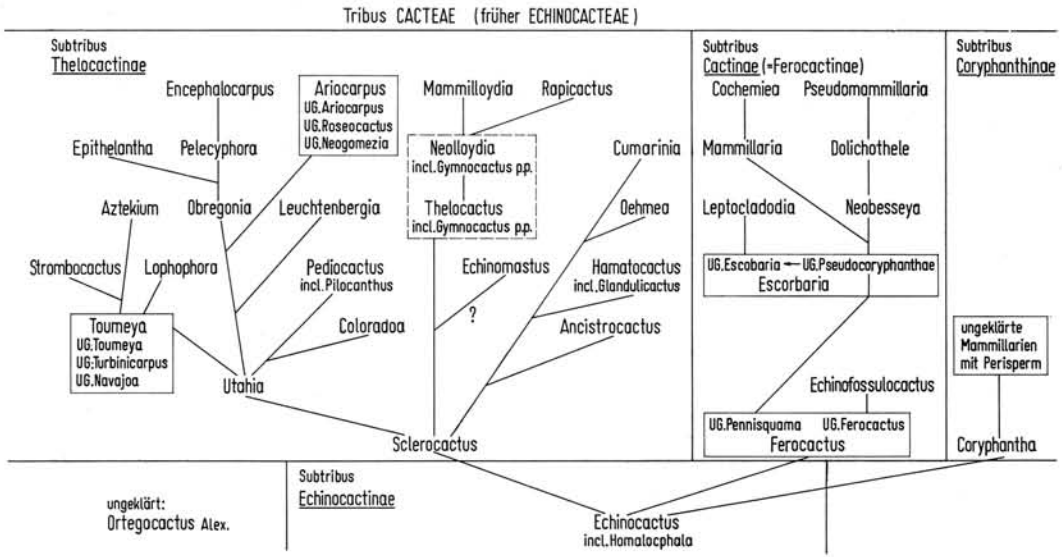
Tribus CACTEAE (früher ECHINOCACTEAE)

Subtribus
Thelocactinae

Encephalocarpus

Ariocarpus
UG.Ariocarpus
UG.Roseocactus
UG.Neogomezia

Mammilloydia

Rapicactus

Epithelantha

Pelecyphora

Neolloydia
incl.Gymnocactus p.p.

Cumarinia

Aztekium

Obregonia

Leuchtenbergia

Thelocactus
incl.Gymnocactus p.p.

Oehmea

Strombocactus

Lophophora

Pediocactus
incl.Pilocanthus

Echinomastus

Hamatocactus
incl.Glandulicactus

?

Toumeya
UG.Toumeya
UG.Turbinicarpus
UG.Navajoa

Coloradoa

Ancistrocactus

Utahia

Sclerocactus

Subtribus
Cactinae (=Ferocactinae)

Cochemiea

Pseudomammillaria

Mammillaria

Dolichothele

Leptocladodia

Neobesseya

UG.Escobaria ← UG.Pseudocoryphanthae
Escorbaria

Echinofossulocactus

UG.Pennisquama UG.Ferocactus
Ferocactus

Subtribus
Coryphanthinae

ungeklärte
Mammillarien
mit Perisperm

Coryphantha

ungeklärt:
Ortegocactus Alex.

Subtribus
Echinocactinae

Echinocactus
incl.Homalocphala